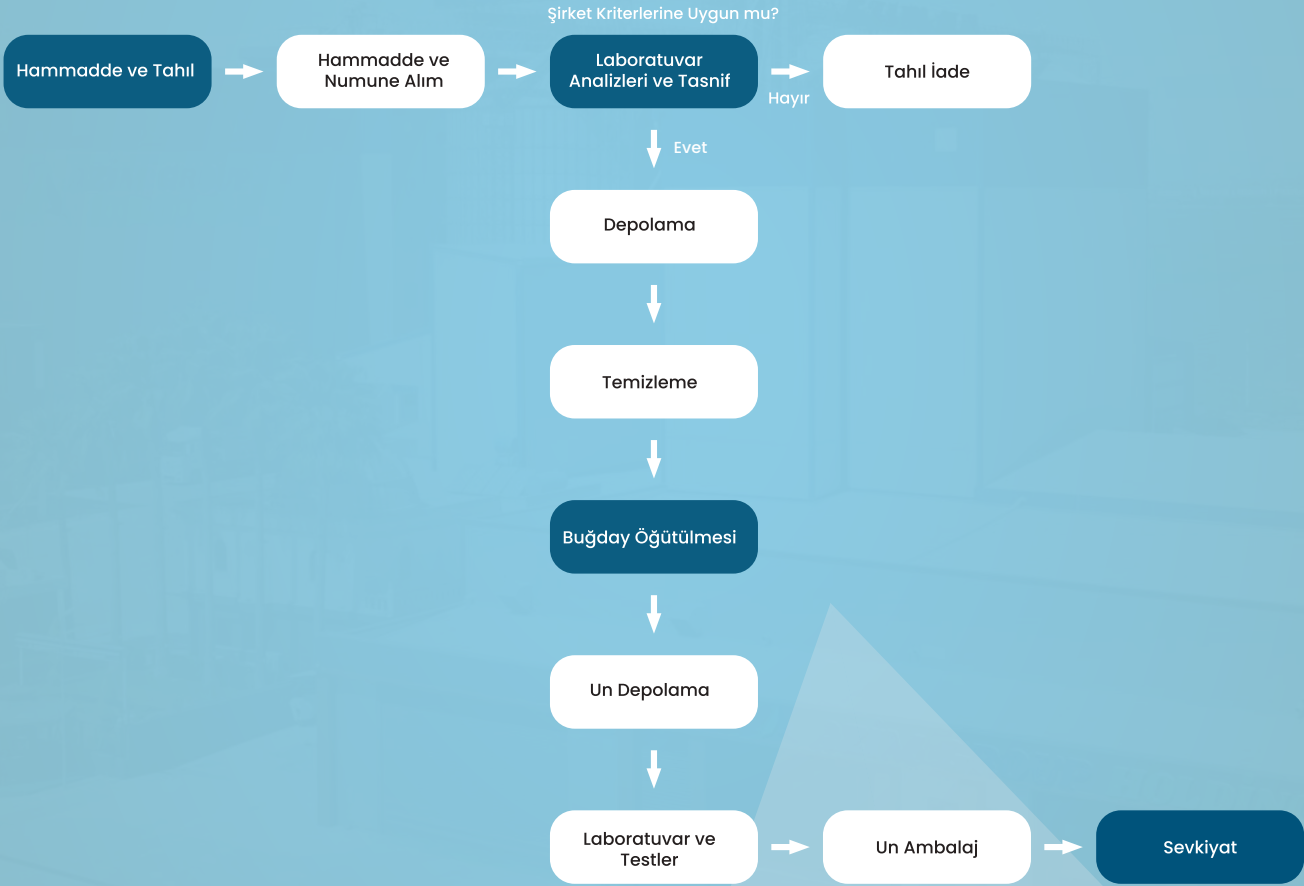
Şirket Kriterlerine Uygun mu?

Hammadde ve Tahıl

Hammadde ve Numune Alım

Laboratuvar Analizleri ve Tasnif

Hayır

Tahıl İade

Evet

Depolama

Temizleme

Buğday Öğütülmesi

Un Depolama

Laboratuvar ve Testler

Un Ambalaj

Sevkiyat